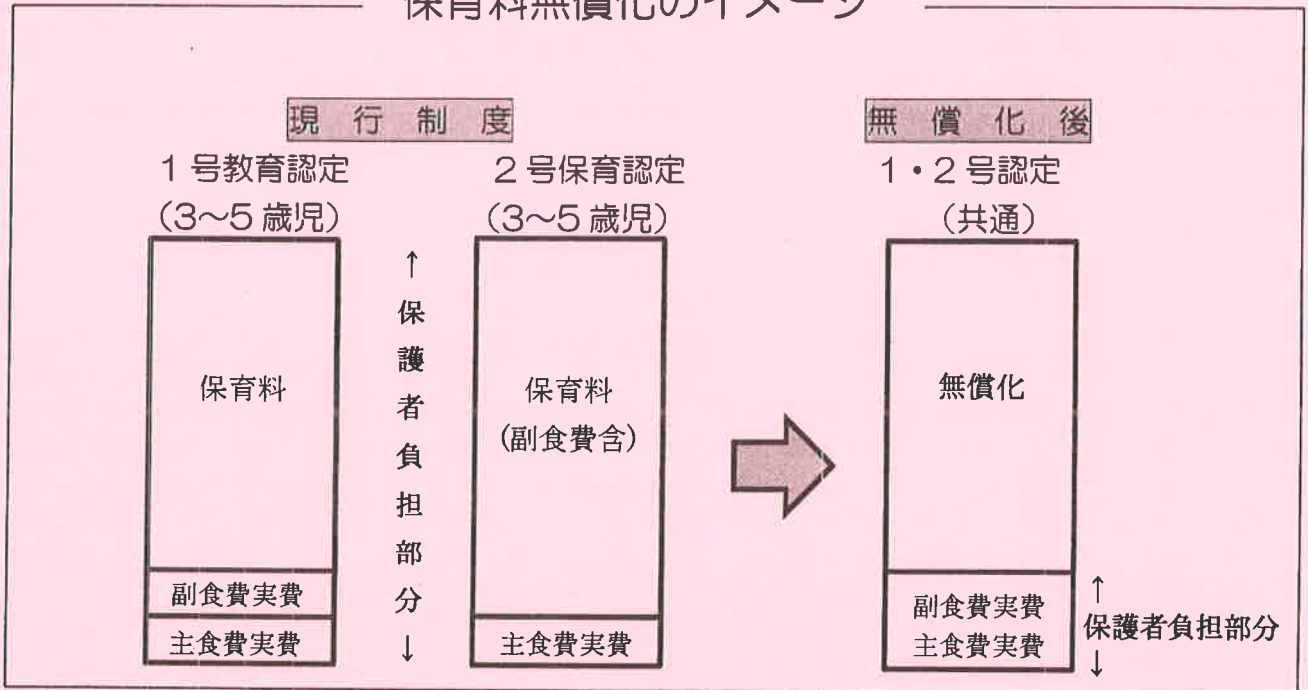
保育料無償化のイメージ

現行制度

1号教育認定
(3~5歳児)

保育料

副食費実費

主食費実費

↑
保護者負担部分
↓

2号保育認定
(3~5歳児)

保育料
(副食費含)

主食費実費

無償化後

1・2号認定
(共通)

無償化

副食費実費
主食費実費

↑
保護者負担部分
↓